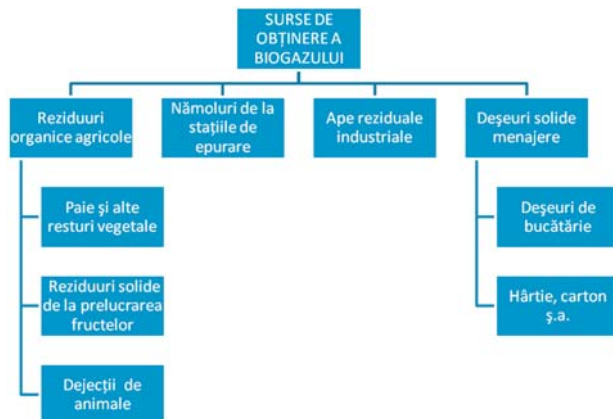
SURSE DE OBȚINERE A BIOGAZULUI

Reziduuri organice agricole

Nămoluri de la stațiile de epurare

Ape reziduale industriale

Deşeuri solide menajere

Paie şi alte resturi vegetale

Reziduuri solide de la prelucrarea fructelor

Dejecții de animale

Deşeuri de bucătărie

Hârtie, carton ş.a.